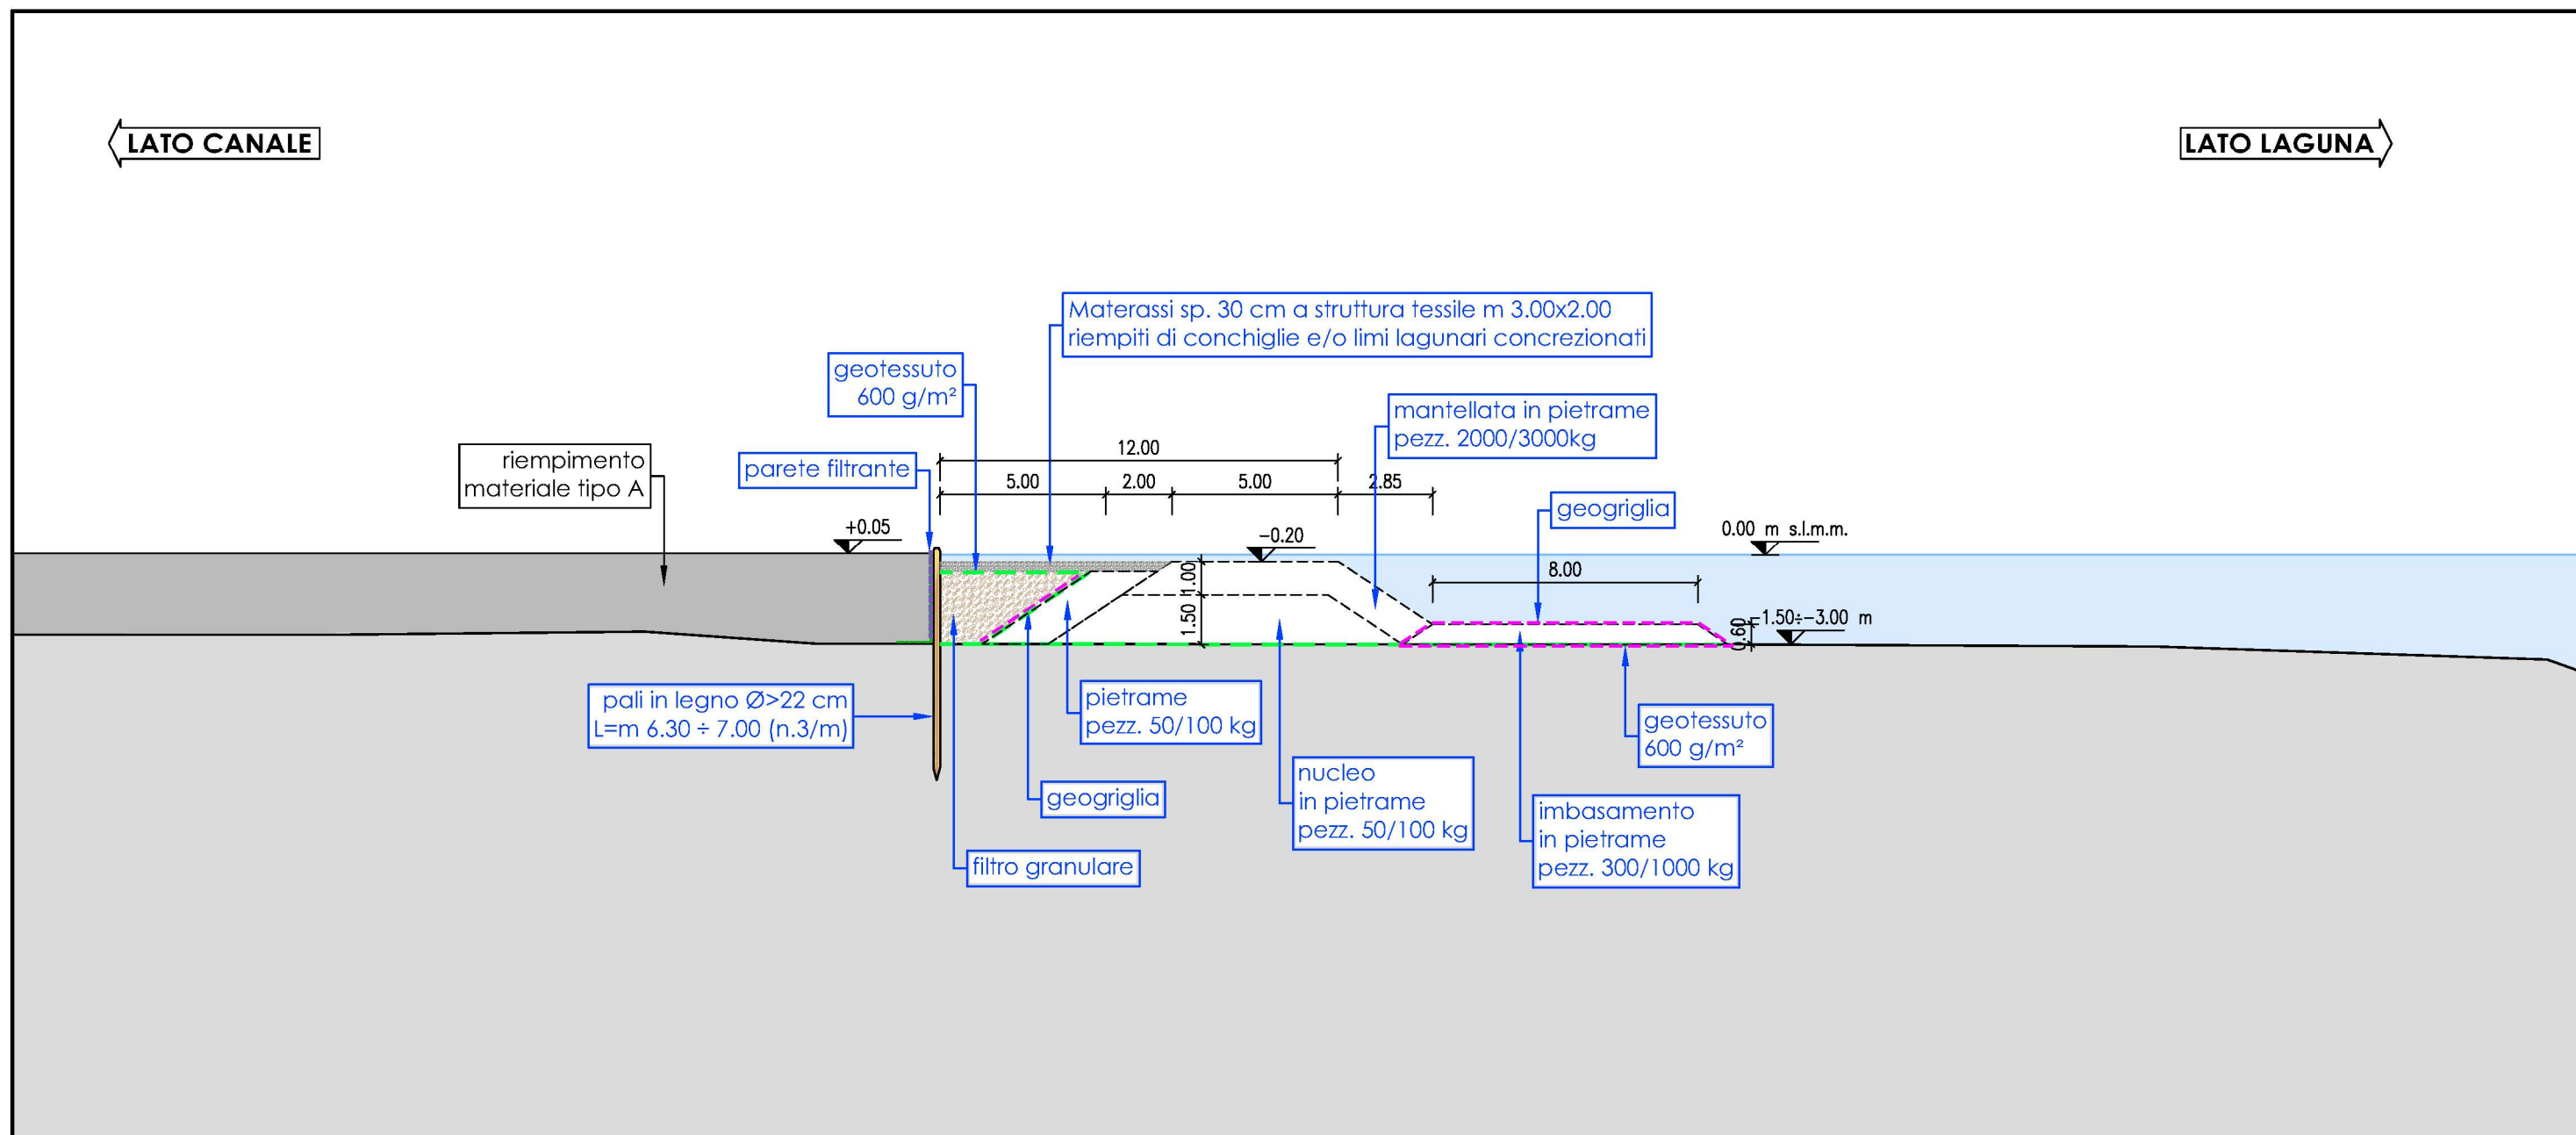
LATO CANALE

LATO LAGUNA

Materassi sp. 30 cm a struttura tessile m 3.00x2.00
riempiti di conchiglie e/o limi lagunari concrezionati

geotessuto
600 g/m²

mantellata in pietrame
pezz. 2000/3000kg

riempimento
materiale tipo A

parete filtrante

12.00

5.00

2.00

5.00

2.85

geogriglia

0.00 m s.l.m.m.

+0.05

−0.20

8.00

1.00

1.50

0.60

−1.50÷−3.00 m

pali in legno Ø>22 cm
L=m 6.30 ÷ 7.00 (n.3/m)

pietrame
pezz. 50/100 kg

geotessuto
600 g/m²

geogriglia

nucleo
in pietrame
pezz. 50/100 kg

imbasamento
in pietrame
pezz. 300/1000 kg

filtro granulare